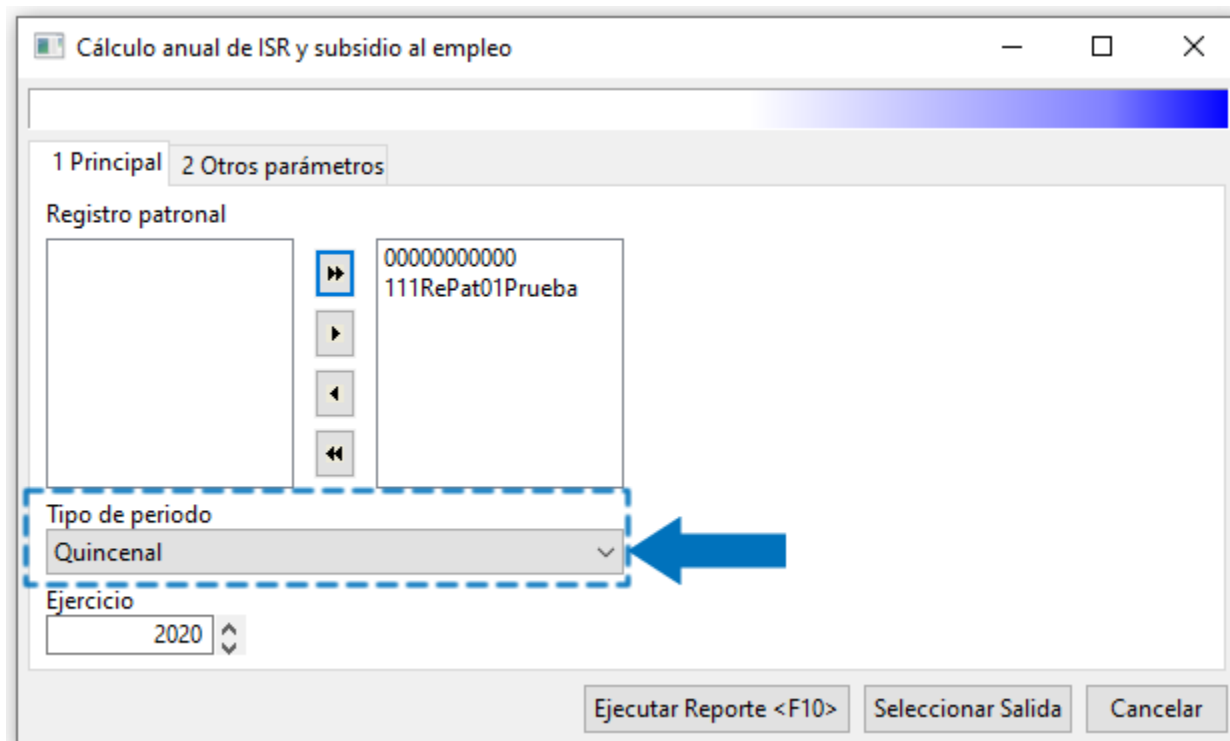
Cálculo anual de ISR y subsidio al empleo

1 Principal
2 Otros parámetros

Registro patronal

00000000000
111RePat01Prueba

Tipo de periodo
Quincenal

Ejercicio
2020

Ejecutar Reporte <F10>
Seleccionar Salida
Cancelar